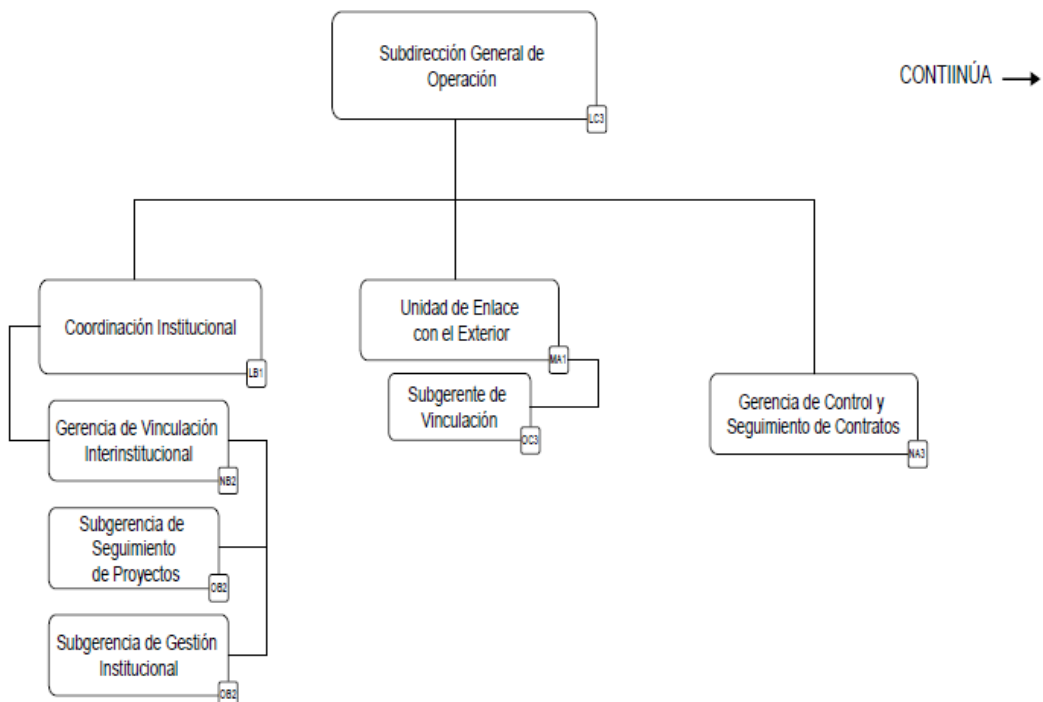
Subdirección General de Operación
LC3

CONTIINÚA →

Coordinación Institucional
LB1

Unidad de Enlace con el Exterior
MA1

Subgerente de Vinculación
OC3

Gerencia de Control y Seguimiento de Contratos
NA3

Gerencia de Vinculación Interinstitucional
NB2

Subgerencia de Seguimiento de Proyectos
OB2

Subgerencia de Gestión Institucional
OB2